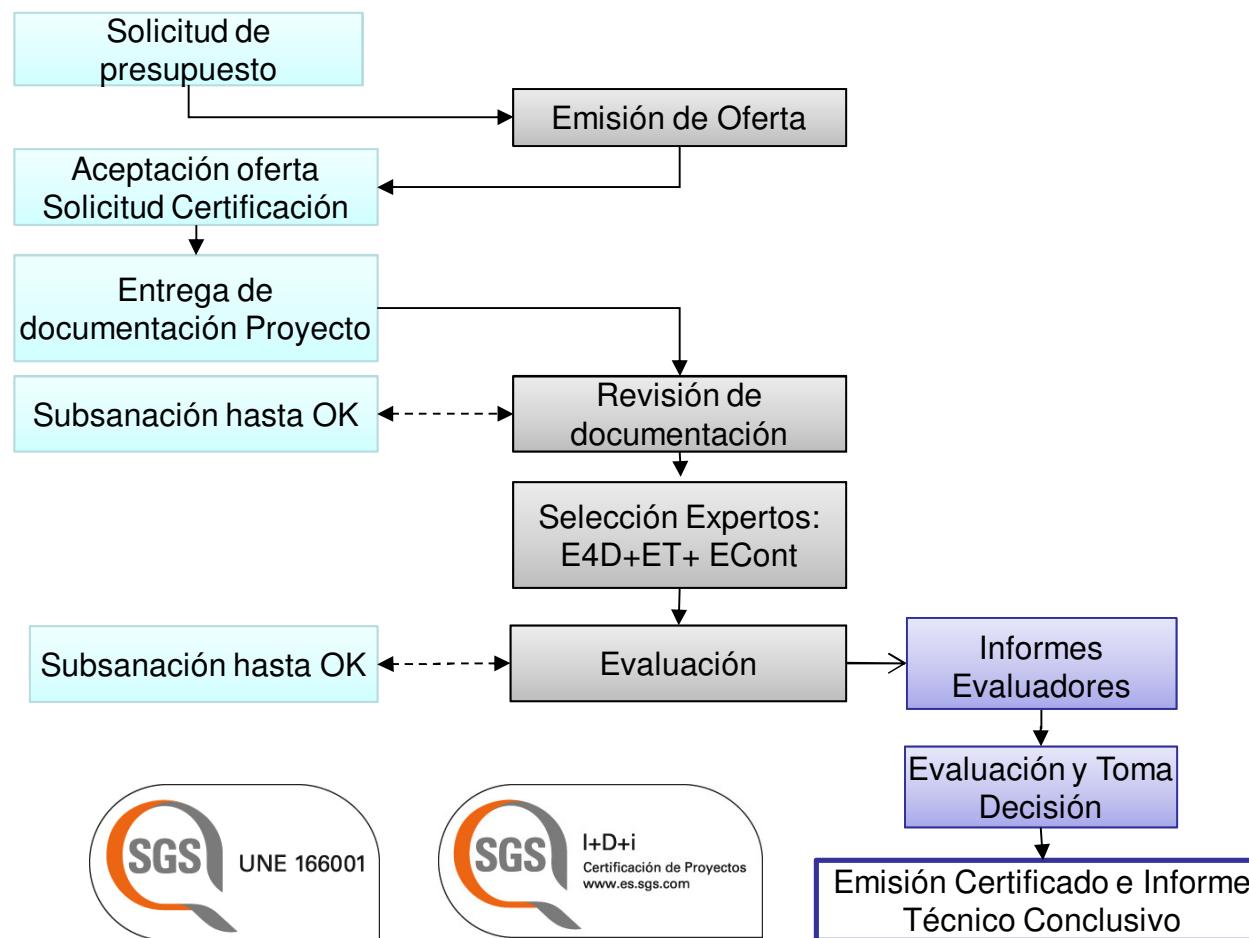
Solicitud de presupuesto

Emisión de Oferta

Aceptación oferta Solicitud Certificación

Entrega de documentación Proyecto

Subsanación hasta OK

Revisión de documentación

Selección Expertos: E4D+ET+ ECont

Subsanación hasta OK

Evaluación

Informes Evaluadores

Evaluación y Toma Decisión

Emisión Certificado e Informe Técnico Conclusivo

SGS UNE 166001

SGS I+D+i Certificación de Proyectos www.es.sgs.com